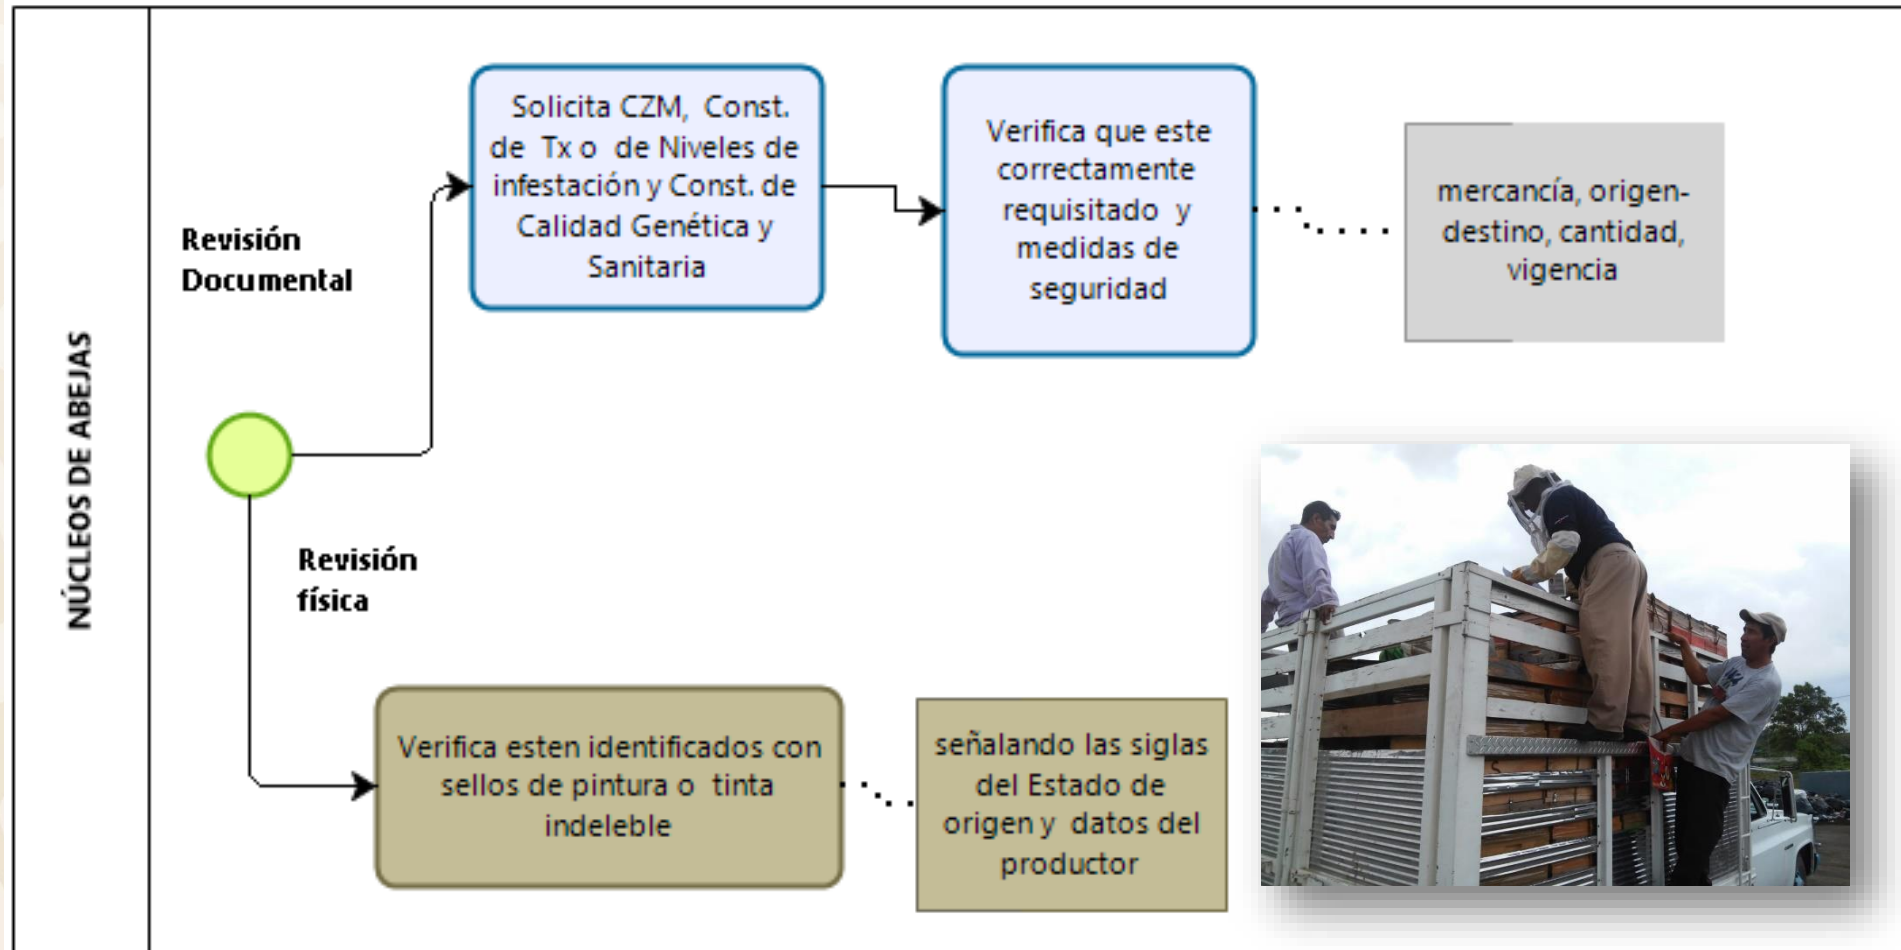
NÚCLEOS DE ABEJAS

Revisión Documental

Solicita CZM, Const. de Tx o de Niveles de infestación y Const. de Calidad Genética y Sanitaria

Verifica que este correctamente requisitado y medidas de seguridad

mercancía, origen-destino, cantidad, vigencia

Revisión física

Verifica esten identificados con sellos de pintura o tinta indeleble

señalando las siglas del Estado de origen y datos del productor